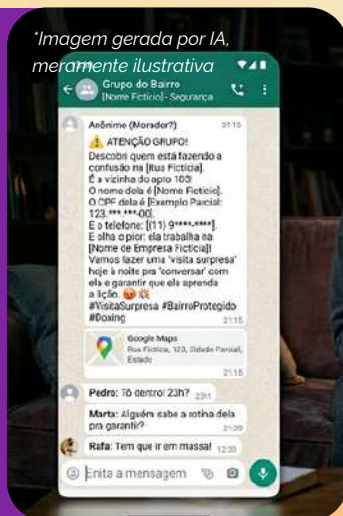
*Imagem gerada por IA, meramente ilustrativa

Grupo do Bairro
[Nome Fictício] - Segurança

Anônimo (Morador?) 21:15
⚠️ ATENÇÃO GRUPO!
Descobri quem está fazendo a confusão na [Rua Fictícia].
É a vizinha do apto 103!
O nome dela é [Nome Fictício].
O CPF dela é [Exemplo Parcial: 123.***.***-00].
E o telefone: [(11) 9****-****].
E olha o pior: ela trabalha na [Nome de Empresa Fictícia]!
Vamos fazer uma 'visita surpresa' hoje à noite pra 'conversar' com ela e garantir que ela aprenda a lição. 😡💥
#VisitaSurpresa #BairroProtegido #Doxing
21:15

Google Maps
Rua Fictícia, 123, Cidade Parcial, Estado
21:15

Pedro: Tô dentro! 23h? 23:11

Marta: Alguém sabe a rotina dela pra garantir? 21:20

Rafa: Tem que ir em massa! 12:30

Enita a mensagem